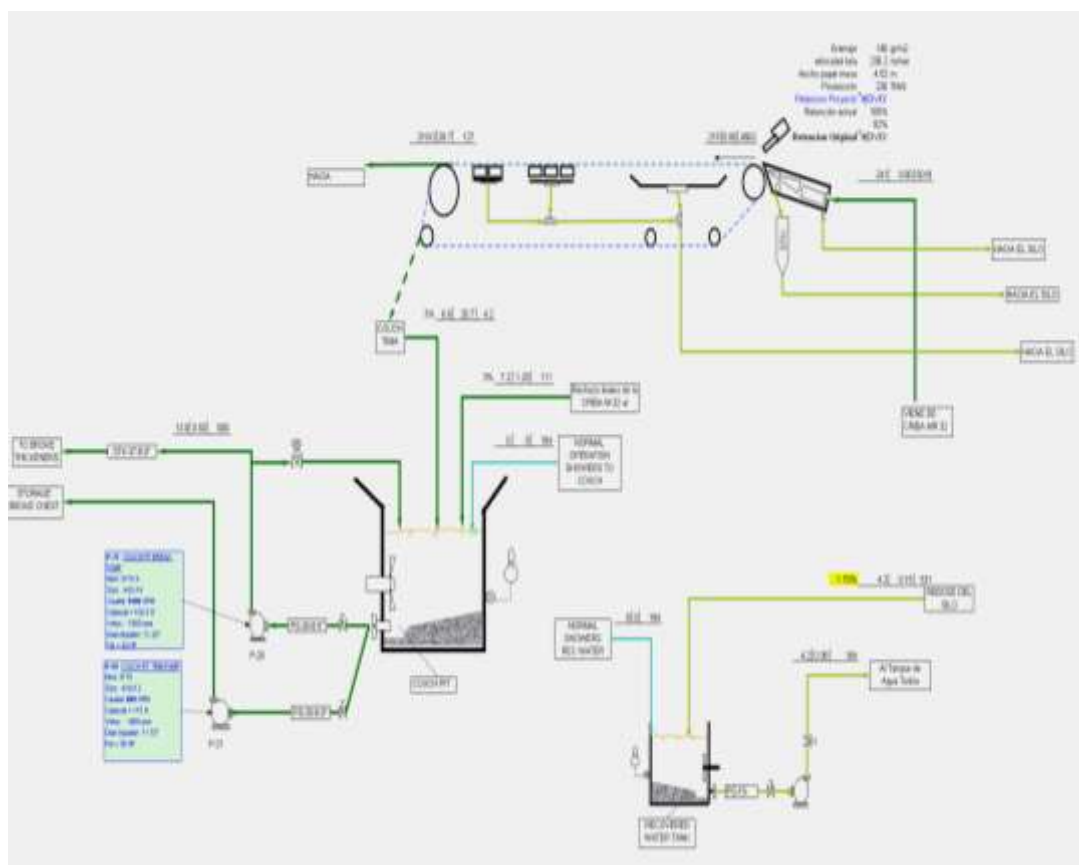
Gramaje 146 gr/m2
velocidad tela 238.3 m/min
Ancho papel meso 4.10 m
Producción 236 TM/d
Relacion Rejected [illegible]
Retención actual 100%
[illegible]
Retencion Original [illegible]

HACIA

HACIA EL SILO

HACIA EL SILO

HACIA EL SILO

COUCH TANK

Rechazo tinas de la CRIBA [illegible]

VIENE DE CRIBA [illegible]

TO BROKE THICKENERS

STORAGE BROKE CHEST

NORMAL OPERATION SHOWERS TO COUCH

P-20

P-21

COUCH PIT

NORMAL SHOWERS REC WATER

RECOVERED WATER TANK

VIENE DEL SILO

Al Tanque de Agua Turbia